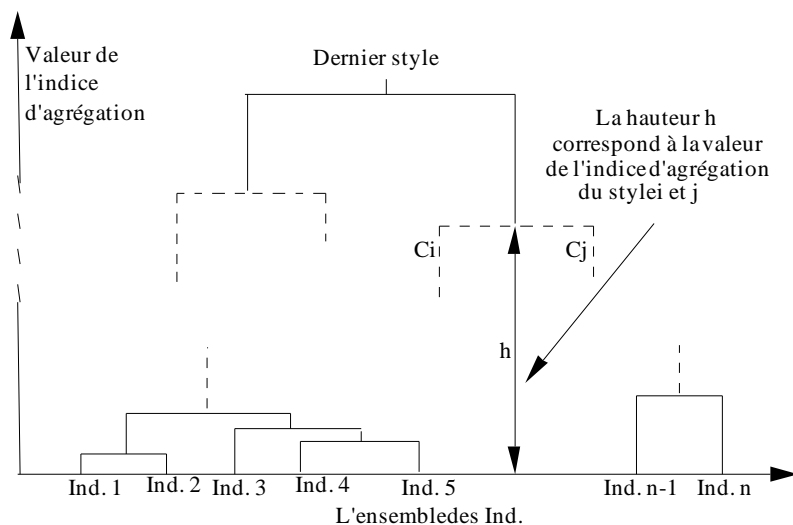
Valeur de l'indice d'agrégation

Dernier style

La hauteur h correspond à la valeur de l'indice d'agrégation du stylei et j

Ci

Cj

h

Ind. 1

Ind. 2

Ind. 3

Ind. 4

Ind. 5

Ind. n-1

Ind. n

L'ensembledes Ind.